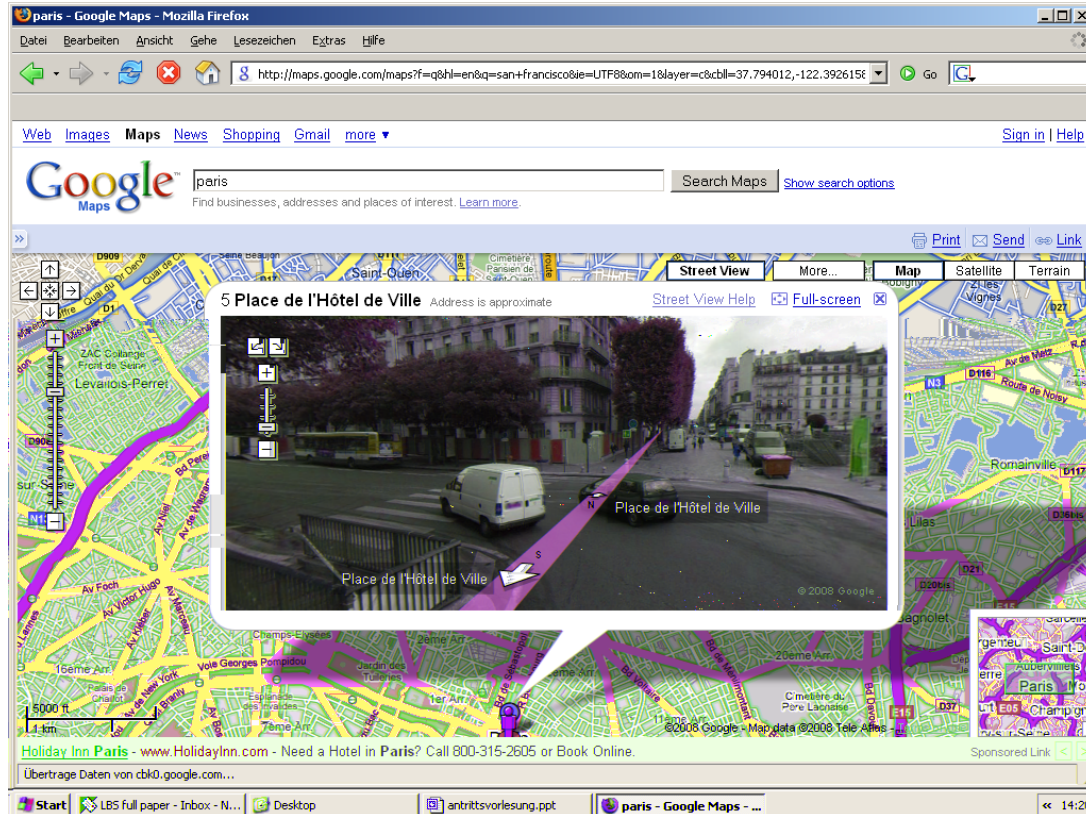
paris - Google Maps - Mozilla Firefox

Datei Bearbeiten Ansicht Gehe Lesezeichen Extras Hilfe

http://maps.google.com/maps?f=q&hl=en&q=san+francisco&ie=UTF8&om=1&layer=c&cbll=37.794012,-122.392615 Go

Web Images Maps News Shopping Gmail more ▾

Sign in | Help

Google Maps

paris

Search Maps Show search options

Find businesses, addresses and places of interest. Learn more.

Print Send Link

Street View More... Map Satellite Terrain

5 Place de l'Hôtel de Ville Address is approximate

Street View Help Full-screen

Place de l'Hôtel de Ville

Place de l'Hôtel de Ville

N

S

© 2008 Google

Saint-Ouen

Levallois-Perret

ZAC Collange Front de Seine

sur-Seine

Av Foch

Av Victor Hugo

Champs-Élysées

Voie Georges Pompidou

16eme Arr.

2ème Arr.

Jardin des Tuileries

1er Arr.

7ème Arr.

20eme Arr.

11eme Arr.

Cimetière du Père Lachaise

Romainville

Lilas

Bagnolet

Paris

5000 ft

1 km

©2008 Google - Map data ©2008 Tele Atlas

Holiday Inn Paris - www.HolidayInn.com - Need a Hotel in Paris? Call 800-315-2605 or Book Online.

Sponsored Link

Übertrage Daten von cbk0.google.com...

Start LBS full paper - Inbox - N... Desktop antrittsvorlesung.ppt paris - Google Maps - ...

14:2